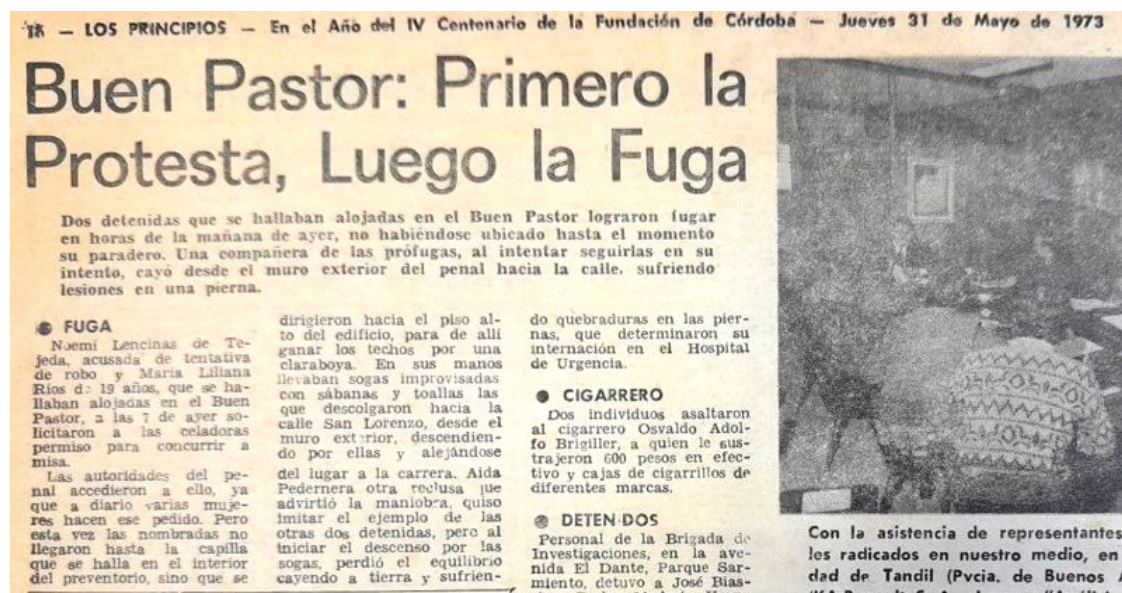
18 — LOS PRINCIPIOS — En el Año del IV Centenario de la Fundación de Córdoba — Jueves 31 de Mayo de 1973

Buen Pastor: Primero la Protesta, Luego la Fuga

Dos detenidas que se hallaban alojadas en el Buen Pastor lograron fugar en horas de la mañana de ayer, no habiéndose ubicado hasta el momento su paradero. Una compañera de las prófugas, al intentar seguirlas en su intento, cayó desde el muro exterior del penal hacia la calle, sufriendo lesiones en una pierna.

FUGA

Noemí Lencinas de Tejeda, acusada de tentativa de robo y María Liliana Ríos de 19 años, que se hallaban alojadas en el Buen Pastor, a las 7 de ayer solicitaron a las celadoras permiso para concurrir a misa.

Las autoridades del penal accedieron a ello, ya que a diario varias mujeres hacen ese pedido. Pero esta vez las nombradas no llegaron hasta la capilla que se halla en el interior del preventorio, sino que se dirigieron hacia el piso alto del edificio, para de allí ganar los techos por una claraboya. En sus manos llevaban sogas improvisadas con sábanas y toallas las que descolgaron hacia la calle San Lorenzo, desde el muro exterior, descendiendo por ellas y alejándose del lugar a la carrera. Aida Pedernera otra reclusa que advirtió la maniobra, quiso imitar el ejemplo de las otras dos detenidas, pero al iniciar el descenso por las sogas, perdió el equilibrio cayendo a tierra y sufriendo quebraduras en las piernas, que determinaron su internación en el Hospital de Urgencia.

CIGARRERO

Dos individuos asaltaron al cigarrero Osvaldo Adolfo Brigiller, a quien le sustrajeron 600 pesos en efectivo y cajas de cigarrillos de diferentes marcas.

DETENIDOS

Personal de la Brigada de Investigaciones, en la avenida El Dante, Parque Sarmiento, detuvo a José Bias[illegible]

Con la asistencia de representantes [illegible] les radicados en nuestro medio, en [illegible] dad de Tandil (Pvcia. de Buenos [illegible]